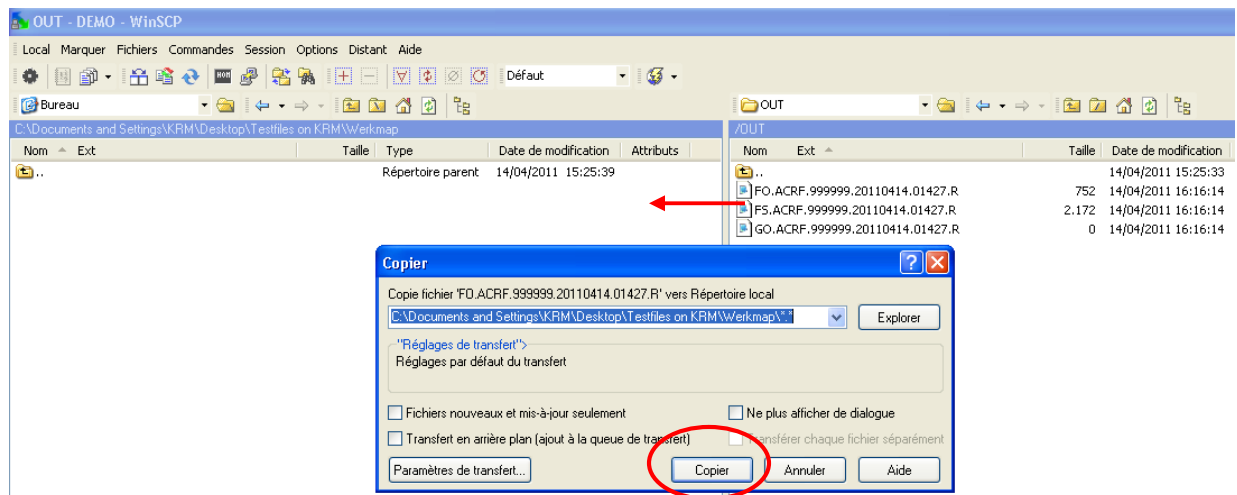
OUT - DEMO - WinSCP

Local Marquer Fichiers Commandes Session Options Distant Aide

Défaut

Bureau

OUT

C:\Documents and Settings\KRM\Desktop\Testfiles on KRM\Werkmap

| Nom | Ext | Taille | Type | Date de modification | Attributs |
|---|---|---|---|---|---|
| .. | | | Répertoire parent | 14/04/2011 15:25:39 | |

/OUT

| Nom | Ext | Taille | Date de modification |
|---|---|---|---|
| .. | | | 14/04/2011 15:25:33 |
| FO.ACRF.999999.20110414.01427.R | | 752 | 14/04/2011 16:16:14 |
| FS.ACRF.999999.20110414.01427.R | | 2.172 | 14/04/2011 16:16:14 |
| GO.ACRF.999999.20110414.01427.R | | 0 | 14/04/2011 16:16:14 |

Copier

Copie fichier 'FO.ACRF.999999.20110414.01427.R' vers Répertoire local

C:\Documents and Settings\KRM\Desktop\Testfiles on KRM\Werkmap\*.*

Explorer

"Réglages de transfert">

Réglages par défaut du transfert

Fichiers nouveaux et mis-à-jour seulement

Ne plus afficher de dialogue

Transfert en arrière plan (ajout à la queue de transfert)

Transférer chaque fichier séparément

Paramètres de transfert...

Copier

Annuler

Aide